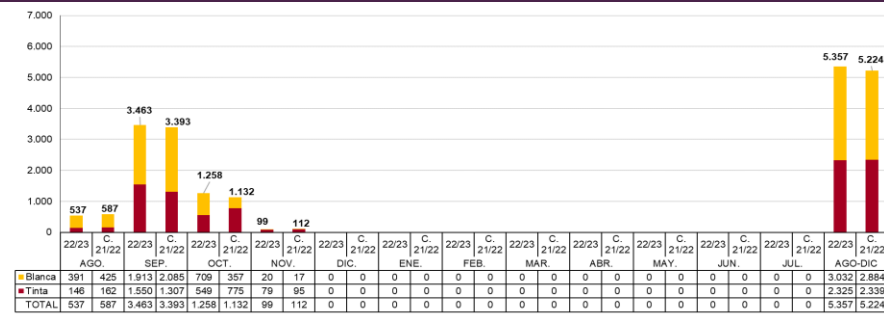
7.000
6.000
5.000
4.000
3.000
2.000
1.000
0

537 587 3.463 3.393 1.258 1.132 99 112 5.357 5.224

| | 22/23 | C. 21/22 | 22/23 | C. 21/22 | 22/23 | C. 21/22 | 22/23 | C. 21/22 | 22/23 | C. 21/22 | 22/23 | C. 21/22 | 22/23 | C. 21/22 | 22/23 | C. 21/22 | 22/23 | C. 21/22 | 22/23 | C. 21/22 | 22/23 | C. 21/22 | 22/23 | C. 21/22 | 22/23 | C. 21/22 |
|---|---|---|---|---|---|---|---|---|---|---|---|---|---|---|---|---|---|---|---|---|---|---|---|---|---|---|
| | AGO. | | SEP. | | OCT. | | NOV. | | DIC. | | ENE. | | FEB. | | MAR. | | ABR. | | MAY. | | JUN. | | JUL. | | AGO-DIC | |
| Blanca | 391 | 425 | 1.913 | 2.085 | 709 | 357 | 20 | 17 | 0 | 0 | 0 | 0 | 0 | 0 | 0 | 0 | 0 | 0 | 0 | 0 | 0 | 0 | 0 | 0 | 3.032 | 2.884 |
| Tinta | 146 | 162 | 1.550 | 1.307 | 549 | 775 | 79 | 95 | 0 | 0 | 0 | 0 | 0 | 0 | 0 | 0 | 0 | 0 | 0 | 0 | 0 | 0 | 0 | 0 | 2.325 | 2.339 |
| TOTAL | 537 | 587 | 3.463 | 3.393 | 1.258 | 1.132 | 99 | 112 | 0 | 0 | 0 | 0 | 0 | 0 | 0 | 0 | 0 | 0 | 0 | 0 | 0 | 0 | 0 | 0 | 5.357 | 5.224 |